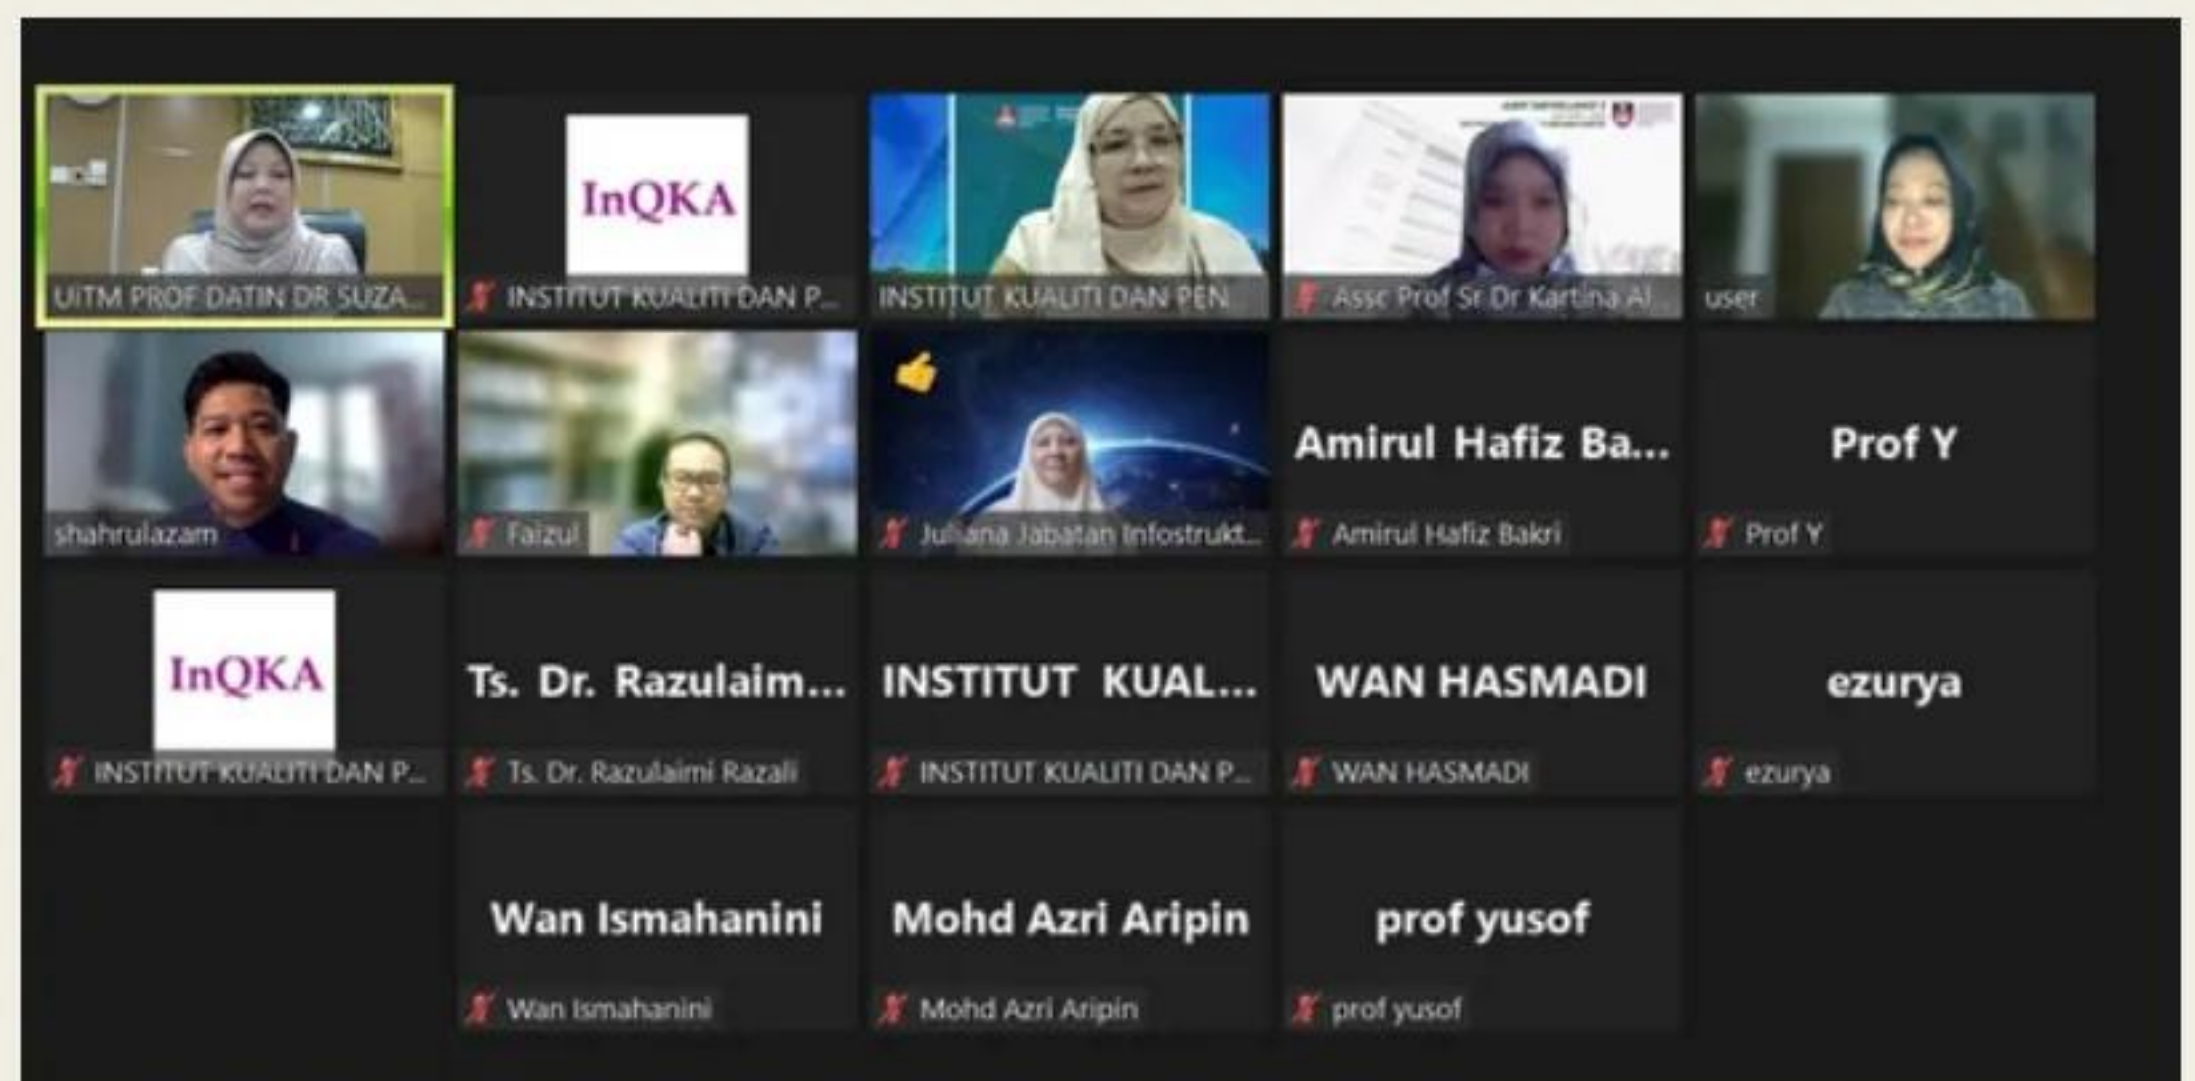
UITM PROF DATIN DR SUZA...

InQKA

INSTITUT KUALITI DAN P...

INSTITUT KUALITI DAN PEN

Assc Prof Sr Dr Kartina Al...

user

shahrulazam

Faizul

Juliana Jabatan Infostrukt...

Amirul Hafiz Ba...

Amirul Hafiz Bakri

Prof Y

Prof Y

InQKA

INSTITUT KUALITI DAN P...

Ts. Dr. Razulaim...

Ts. Dr. Razulaimi Razali

INSTITUT KUAL...

INSTITUT KUALITI DAN P...

WAN HASMADI

WAN HASMADI

ezurya

ezurya

Wan Ismahanini

Wan Ismahanini

Mohd Azri Aripin

Mohd Azri Aripin

prof yusof

prof yusof